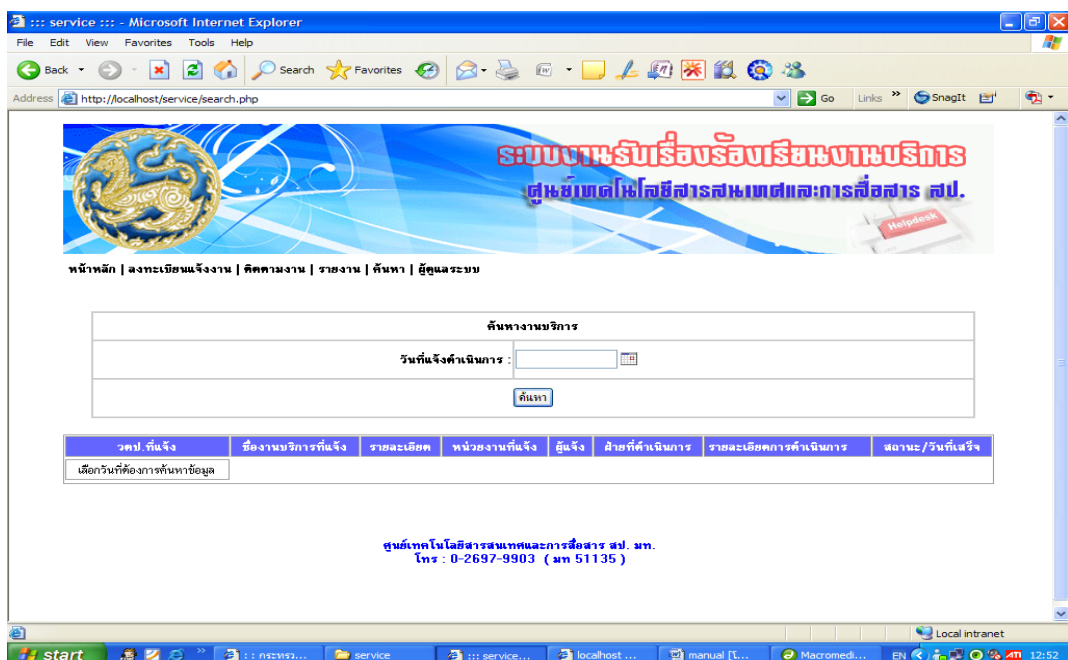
::: service ::: - Microsoft Internet Explorer

File Edit View Favorites Tools Help

Back Search Favorites

Address http://localhost/service/search.php Go Links SnagIt

ระบบงานรับเรื่องร้องเรียนงานบริการ
ศูนย์เทคโนโลยีสารสนเทศและการสื่อสาร สป.
Helpdesk

หน้าหลัก | ลงทะเบียนแจ้งงาน | ติดตามงาน | รายงาน | ค้นหา | ผู้ดูแลระบบ

ค้นหางานบริการ

วันที่แจ้งดำเนินการ :

ค้นหา

| วดป.ที่แจ้ง | ชื่องานบริการที่แจ้ง | รายละเอียด | หน่วยงานที่แจ้ง | ผู้แจ้ง | ฝ่ายที่ดำเนินการ | รายละเอียดการดำเนินการ | สถานะ/วันที่เสร็จ |
|---|---|---|---|---|---|---|---|
| เลือกวันที่ต้องการค้นหาข้อมูล | | | | | | | |

ศูนย์เทคโนโลยีสารสนเทศและการสื่อสาร สป. มท.
โทร : 0-2697-9903 ( มท 51135 )

Local intranet

start : : กระทรว... service ::: service... localhost ... manual [... Macromedi... EN 12:52